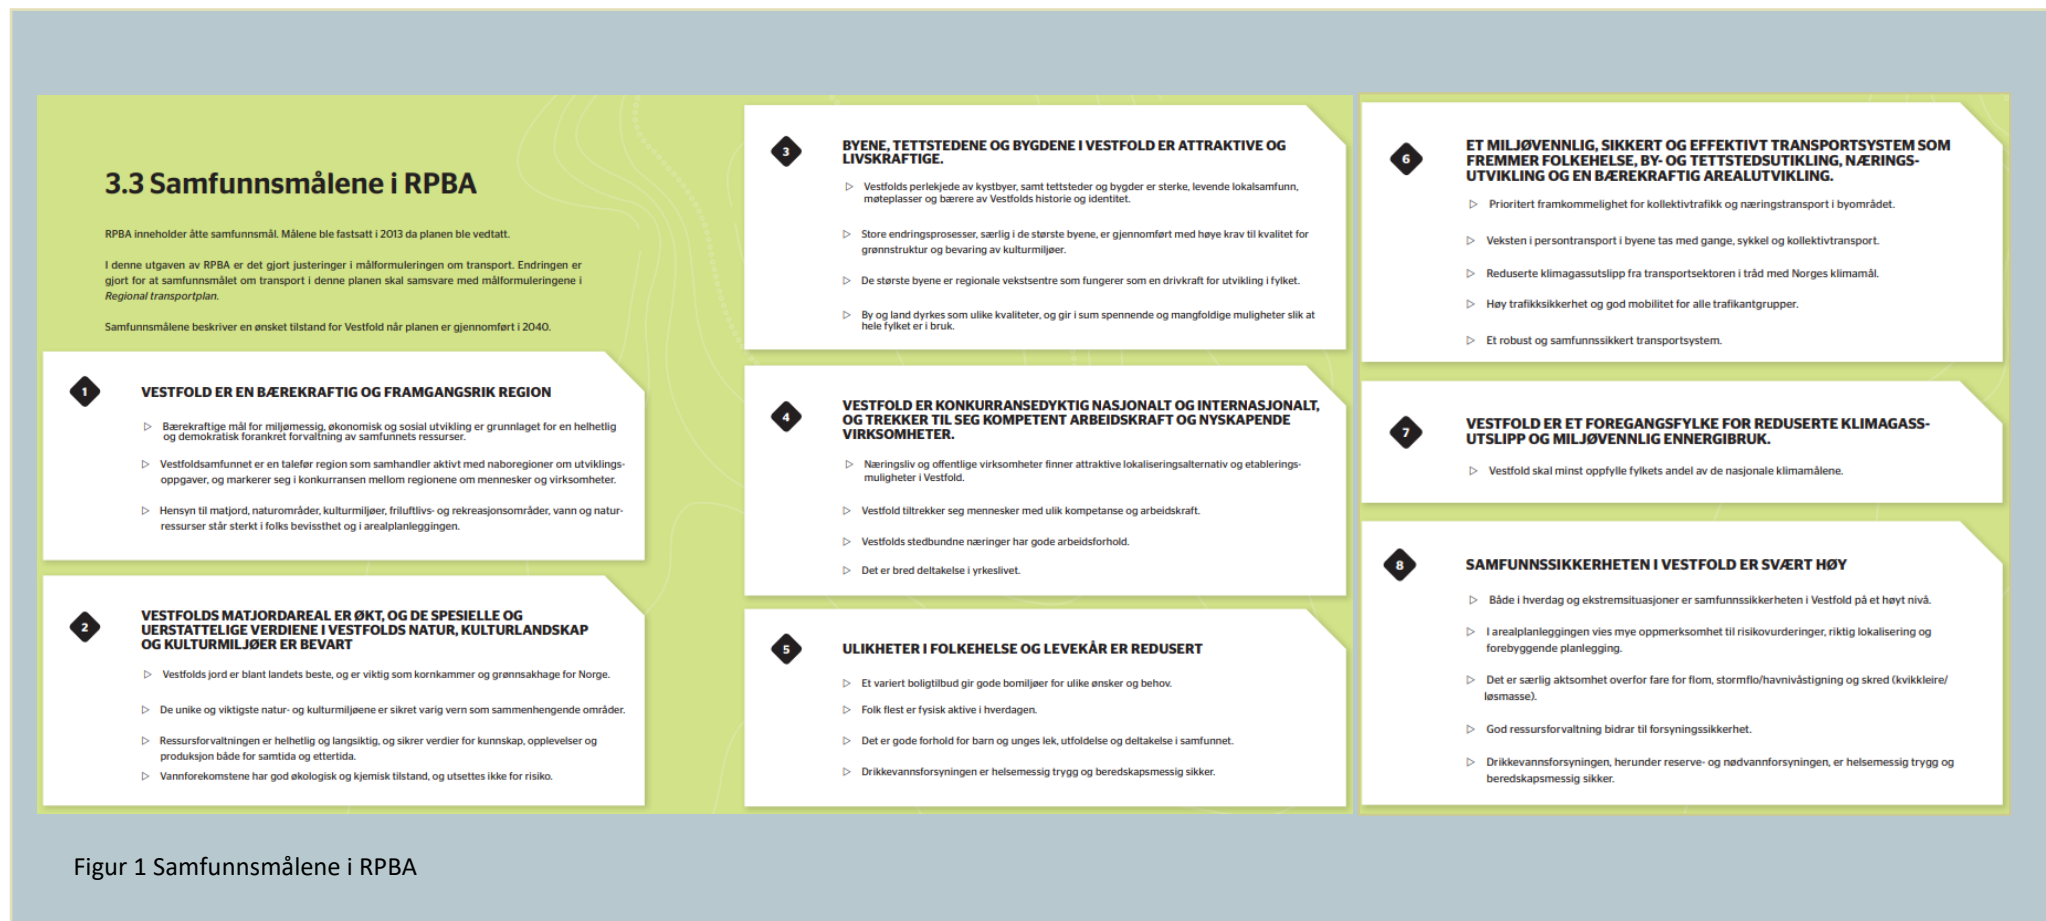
3.3 Samfunnsmålene i RPBA

RPBA inneholder åtte samfunnsmål. Målene ble fastsatt i 2013 da planen ble vedtatt.

I denne utgaven av RPBA er det gjort justeringer i målformuleringen om transport. Endringen er gjort for at samfunnsmålet om transport i denne planen skal samsvare med målformuleringene i Regional transportplan.

Samfunnsmålene beskriver en ønsket tilstand for Vestfold når planen er gjennomført i 2040.

1

VESTFOLD ER EN BÆREKRAFTIG OG FRAMGANGSRIK REGION

▷ Bærekraftige mål for miljømessig, økonomisk og sosial utvikling er grunnlaget for en helhetlig og demokratisk forankret forvaltning av samfunnets ressurser.

▷ Vestfoldsamfunnet er en taleför region som samhandler aktivt med naboregioner om utviklingsoppgaver, og markerer seg i konkurransen mellom regionene om mennesker og virksomheter.

▷ Hensyn til matjord, naturområder, kulturmiljøer, friluftlivs- og rekreasjonsområder, vann og naturressurser står sterkt i folks bevissthet og i arealplanleggingen.

2

VESTFOLDS MATJORDAREAL ER ØKT, OG DE SPESIELLE OG UERSTATTELIGE VERDIENE I VESTFOLDS NATUR, KULTURLANDSKAP OG KULTURMILJØER ER BEVART

▷ Vestfolds jord er blant landets beste, og er viktig som kornkammer og grønnsakhage for Norge.

▷ De unike og viktigste natur- og kulturmiljøene er sikret varig vern som sammenhengende områder.

▷ Ressursforvaltningen er helhetlig og langsiktig, og sikrer verdier for kunnskap, opplevelser og produksjon både for samtida og ettertida.

▷ Vannforekomstene har god økologisk og kjemisk tilstand, og utsettes ikke for risiko.

3

BYENE, TETTSTEDENE OG BYGDENE I VESTFOLD ER ATTRAKTIVE OG LIVSKRAFTIGE.

▷ Vestfolds perlekjede av kystbyer, samt tettsteder og bygder er sterke, levende lokalsamfunn, møteplasser og bærere av Vestfolds historie og identitet.

▷ Store endringsprosesser, særlig i de største byene, er gjennomført med høye krav til kvalitet for grønnstruktur og bevaring av kulturmiljøer.

▷ De største byene er regionale vekstsentre som fungerer som en drivkraft for utvikling i fylket.

▷ By og land dyrkes som ulike kvaliteter, og gir i sum spennende og mangfoldige muligheter slik at hele fylket er i bruk.

4

VESTFOLD ER KONKURRANSEDYKTIG NASJONALT OG INTERNASJONALT, OG TREKKER TIL SEG KOMPETENT ARBEIDSKRAFT OG NYSKAPENDE VIRKSOMHETER.

▷ Næringsliv og offentlige virksomheter finner attraktive lokaliseringsalternativ og etableringsmuligheter i Vestfold.

▷ Vestfold tiltrekker seg mennesker med ulik kompetanse og arbeidskraft.

▷ Vestfolds stedbundne næringer har gode arbeidsforhold.

▷ Det er bred deltakelse i yrkeslivet.

5

ULIKHETER I FOLKEHELSE OG LEVEKÅR ER REDUSERT

▷ Et variert boligtilbud gir gode bomiljøer for ulike ønsker og behov.

▷ Folk flest er fysisk aktive i hverdagen.

▷ Det er gode forhold for barn og unges lek, utfoldelse og deltakelse i samfunnet.

▷ Drikkevannsforsyningen er helsemessig trygg og beredskapsmessig sikker.

6

ET MILJØVENNLIG, SIKKERT OG EFFEKTIVT TRANSPORTSYSTEM SOM FREMMER FOLKEHELSE, BY- OG TETTSTEDSUTIKLING, NÆRINGSUTVIKLING OG EN BÆREKRAFTIG AREALUTVIKLING.

▷ Prioritert framkommelighet for kollektivtrafikk og næringstransport i byområdet.

▷ Veksten i persontransport i byene tas med gange, sykkel og kollektivtransport.

▷ Reduserte klimagassutslipp fra transportsektoren i tråd med Norges klimamål.

▷ Høy trafikksikkerhet og god mobilitet for alle trafikantgrupper.

▷ Et robust og samfunnssikkert transportsystem.

7

VESTFOLD ER ET FOREGANGSFYLKE FOR REDUSERTE KLIMAGASSUTSLIPP OG MILJØVENNLIG ENNERGIBRUK.

▷ Vestfold skal minst oppfylle fylkets andel av de nasjonale klimamålene.

8

SAMFUNNSSIKKERHETEN I VESTFOLD ER SVÆRT HØY

▷ Både i hverdag og ekstremsituasjoner er samfunnssikkerheten i Vestfold på et høyt nivå.

▷ I arealplanleggingen vies mye oppmerksomhet til risikovurderinger, riktig lokalisering og forebyggende planlegging.

▷ Det er særlig aktsomhet overfor fare for flom, stormflo/havnivåstigning og skred (kvikkleire/løsmasse).

▷ God ressursforvaltning bidrar til forsyningssikkerhet.

▷ Drikkevannsforsyningen, herunder reserve- og nødvannforsyningen, er helsemessig trygg og beredskapsmessig sikker.

Figur 1 Samfunnsmålene i RPBA